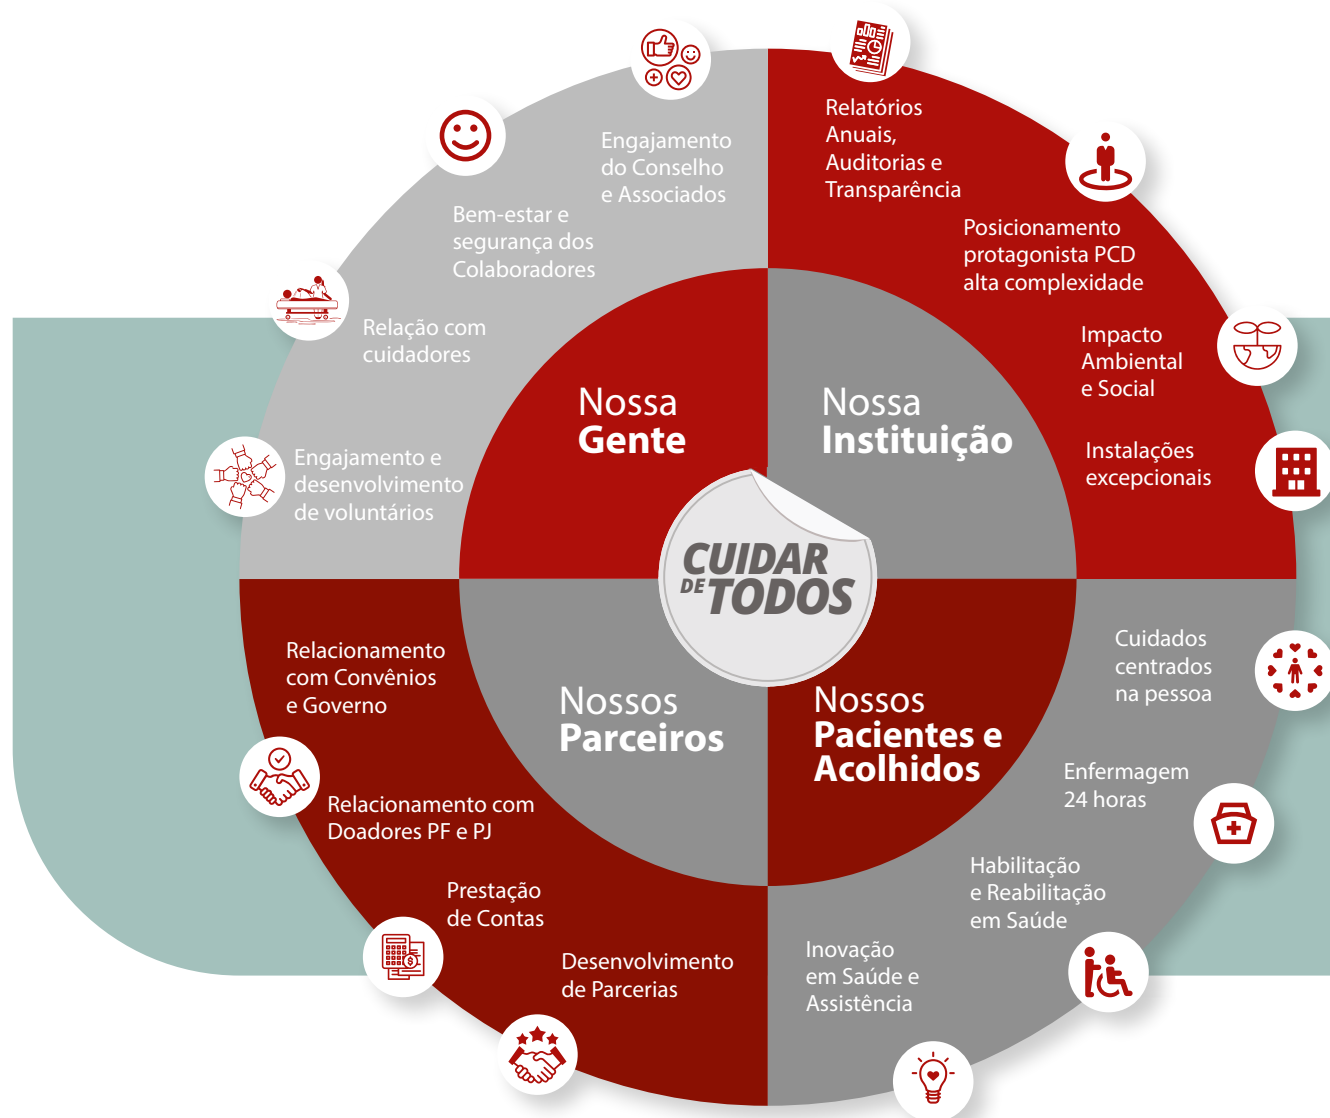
Engajamento do Conselho e Associados

Bem-estar e segurança dos Colaboradores

Relação com cuidadores

Engajamento e desenvolvimento de voluntários

Relatórios Anuais, Auditorias e Transparência

Posicionamento protagonista PCD alta complexidade

Impacto Ambiental e Social

Instalações excepcionais

Nossa Gente

Nossa Instituição

CUIDAR DE TODOS

Nossos Parceiros

Nossos Pacientes e Acolhidos

Relacionamento com Convênios e Governo

Relacionamento com Doadores PF e PJ

Prestação de Contas

Desenvolvimento de Parcerias

Cuidados centrados na pessoa

Enfermagem 24 horas

Habilitação e Reabilitação em Saúde

Inovação em Saúde e Assistência